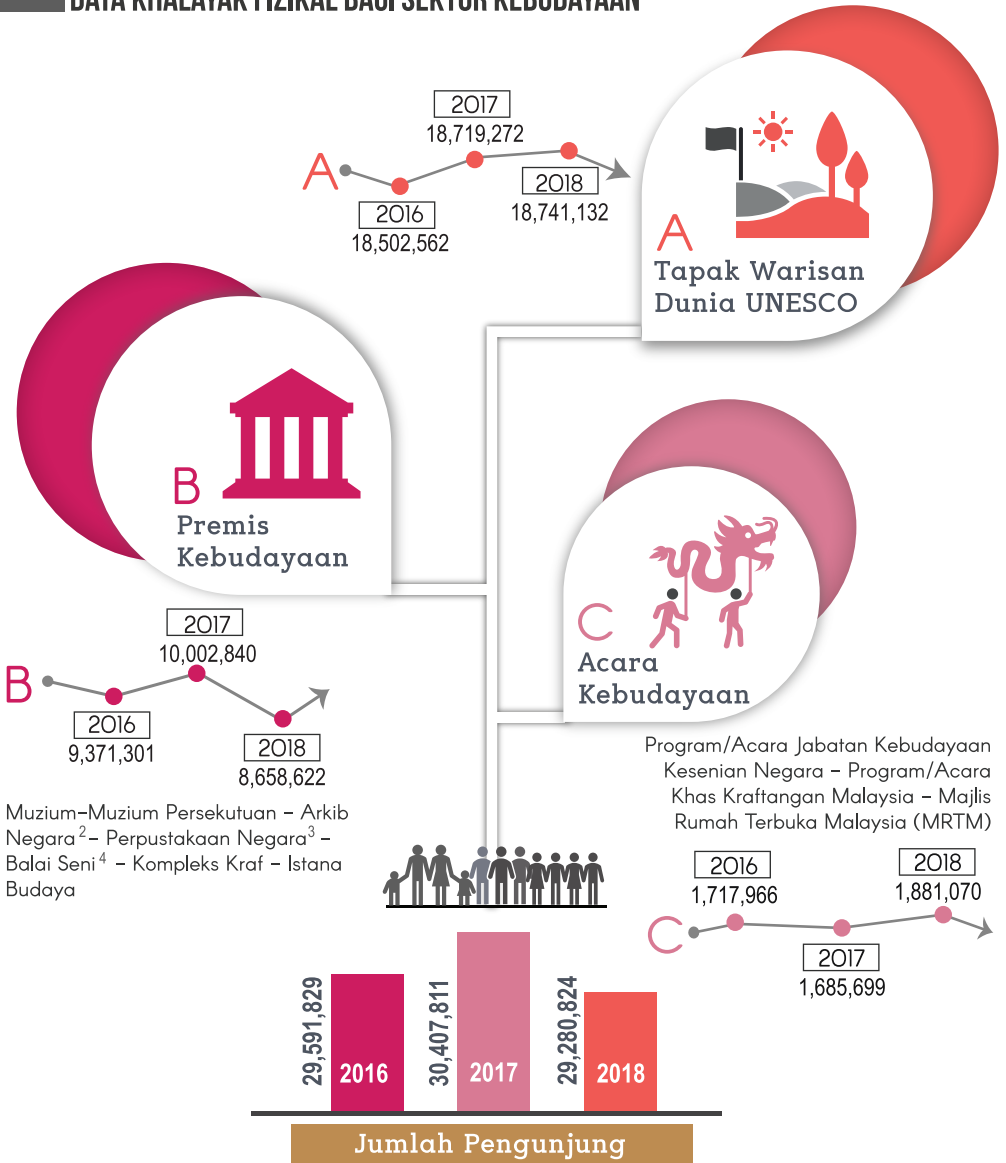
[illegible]

A

2016
18,502,562

2017
18,719,272

2018
18,741,132

A
Tapak Warisan Dunia UNESCO

B
Premis Kebudayaan

B

2016
9,371,301

2017
10,002,840

2018
8,658,622

Muzium-Muzium Persekutuan – Arkib Negara $^2$– Perpustakaan Negara$^3$ – Balai Seni $^4$ – Kompleks Kraf – Istana Budaya

C
Acara Kebudayaan

Program/Acara Jabatan Kebudayaan Kesenian Negara – Program/Acara Khas Kraftangan Malaysia – Majlis Rumah Terbuka Malaysia (MRTM)

C

2016
1,717,966

2017
1,685,699

2018
1,881,070

29,591,829
2016

30,407,811
2017

29,280,824
2018

Jumlah Pengunjung